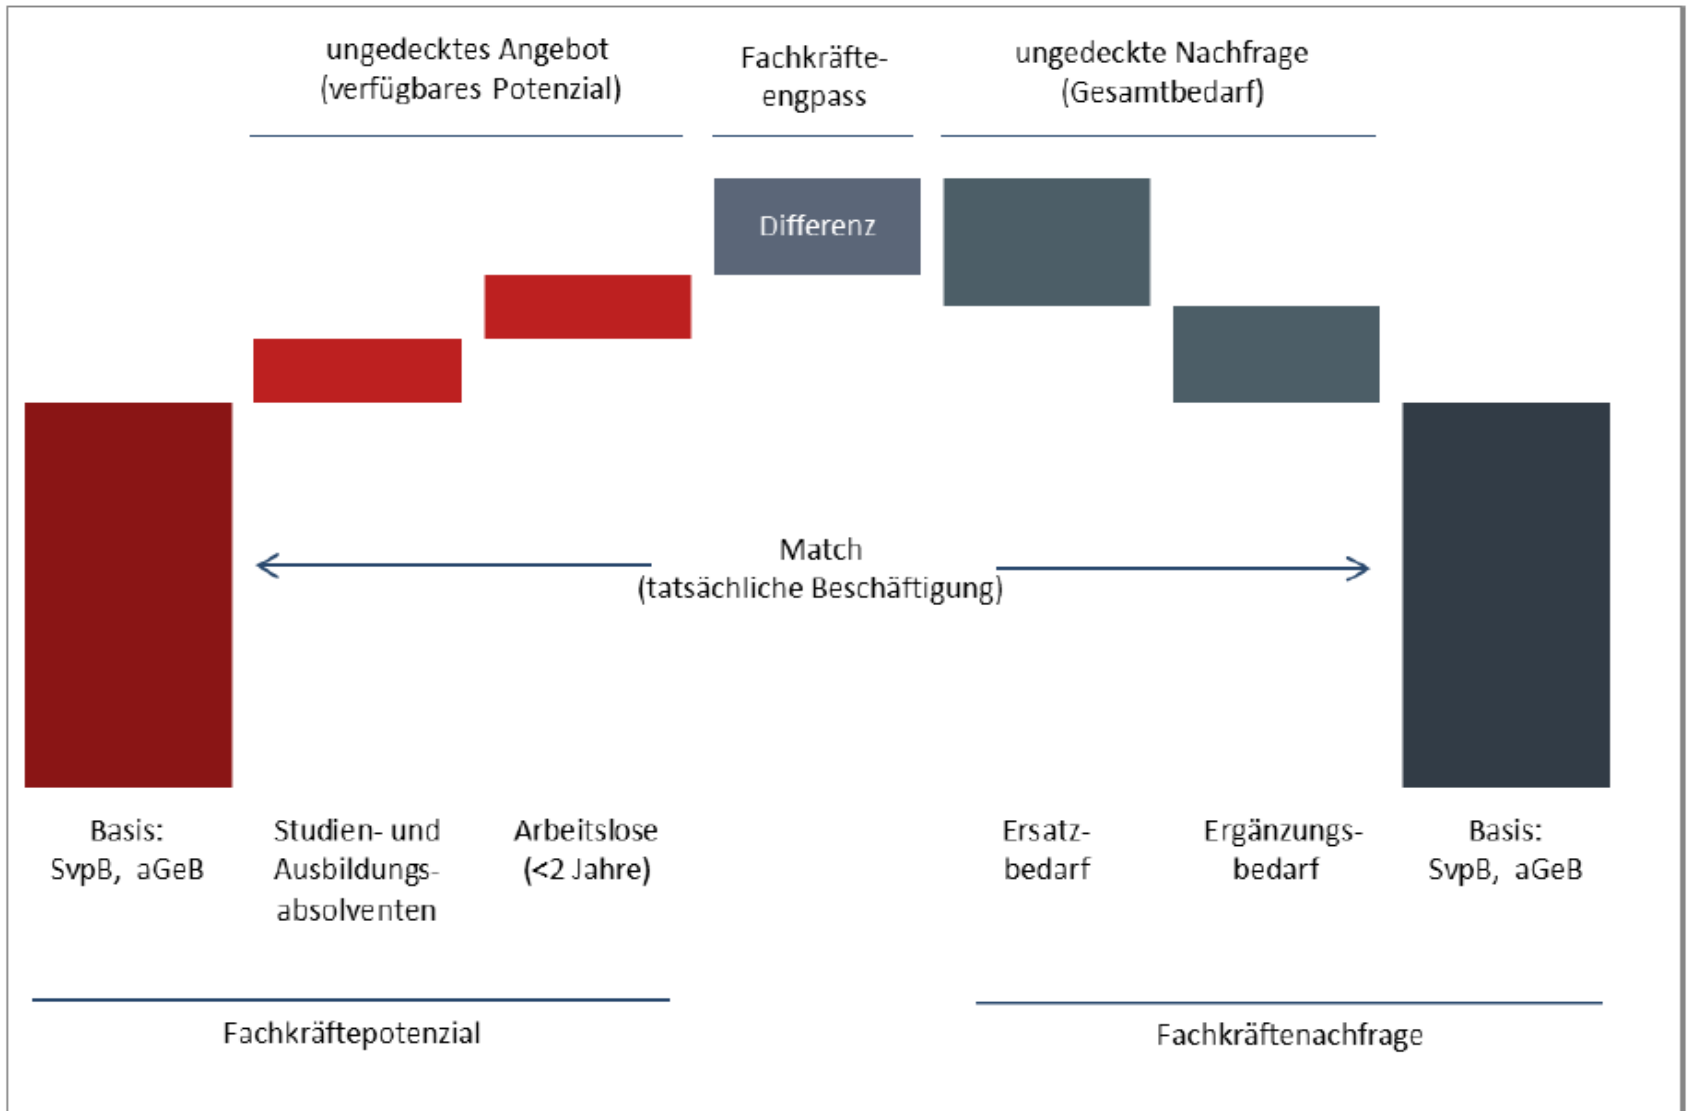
ungedecktes Angebot (verfügbares Potenzial)

Fachkräfteengpass

ungedeckte Nachfrage (Gesamtbedarf)

Differenz

Match (tatsächliche Beschäftigung)

Basis: SvpB, aGeB

Studien- und Ausbildungsabsolventen

Arbeitslose (<2 Jahre)

Ersatzbedarf

Ergänzungsbedarf

Basis: SvpB, aGeB

Fachkräftepotenzial

Fachkräftenachfrage